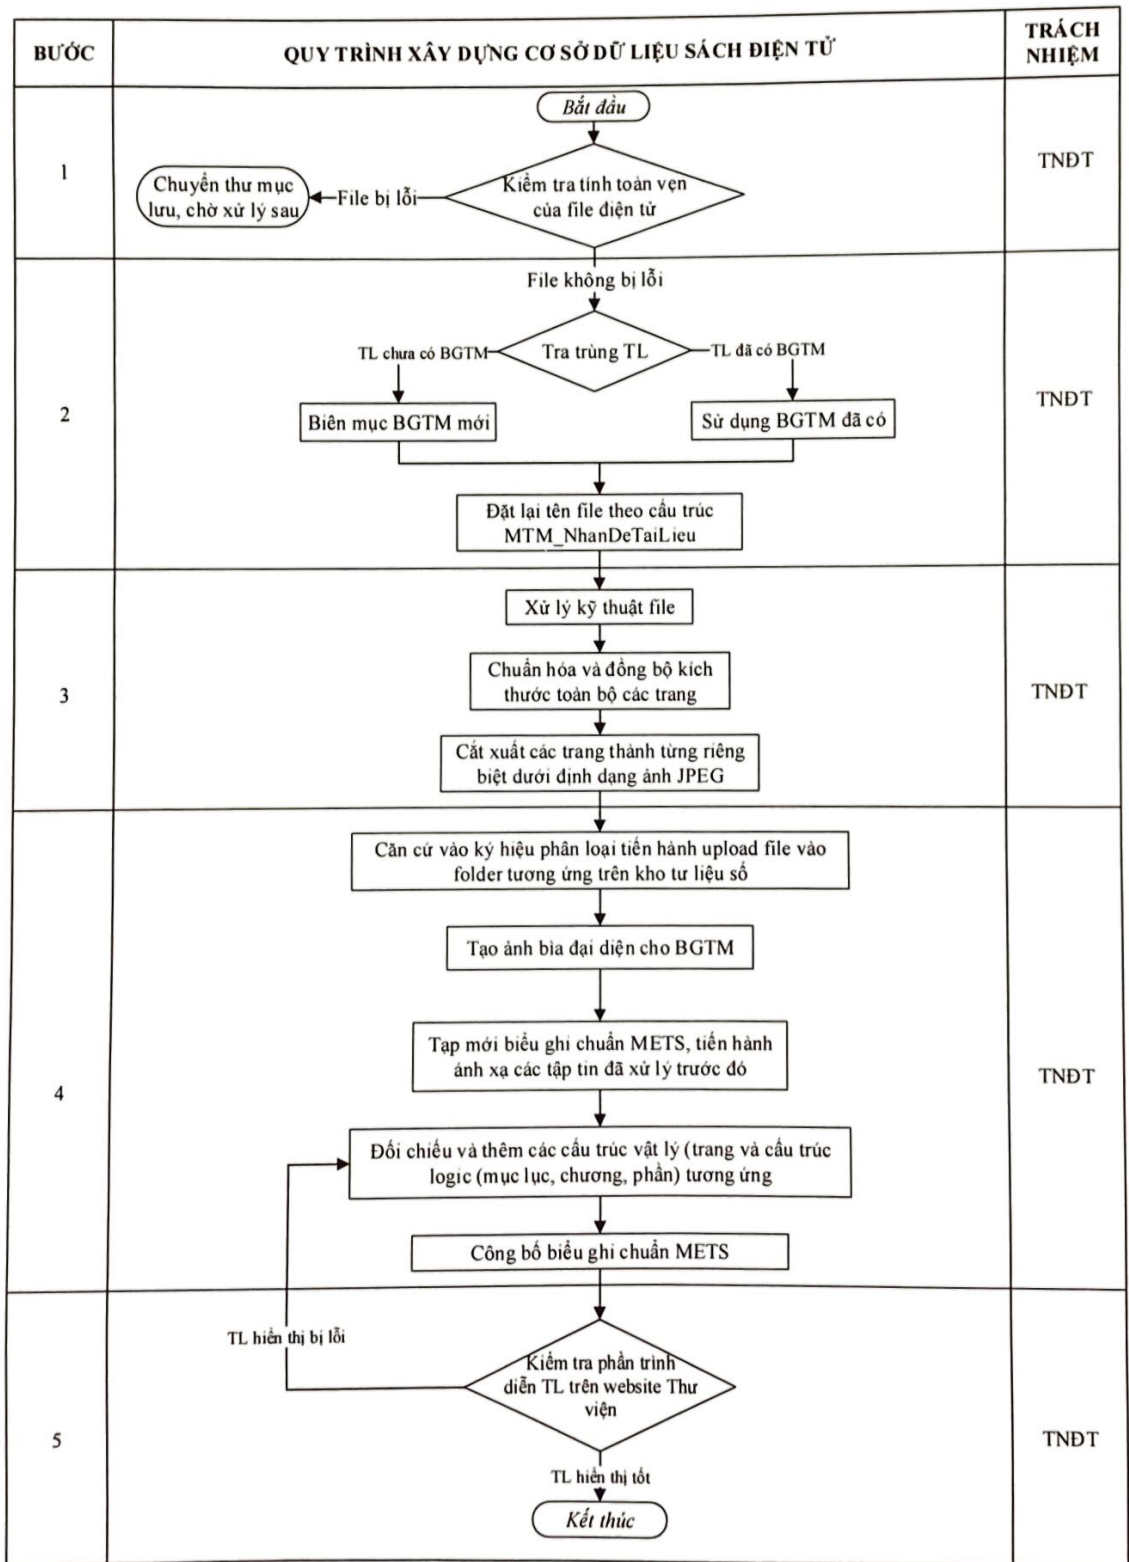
| BƯỚC | QUY TRÌNH XÂY DỰNG CƠ SỞ DỮ LIỆU SÁCH ĐIỆN TỬ | TRÁCH NHIỆM |
|---|---|---|
| 1 | Bắt đầu<br>Kiểm tra tính toàn vẹn của file điện tử<br>File bị lỗi<br>Chuyển thư mục lưu, chờ xử lý sau | TNĐT |
| 2 | File không bị lỗi<br>Tra trùng TL<br>TL chưa có BGTM<br>TL đã có BGTM<br>Biên mục BGTM mới<br>Sử dụng BGTM đã có<br>Đặt lại tên file theo cấu trúc MTM_NhanDeTaiLieu | TNĐT |
| 3 | Xử lý kỹ thuật file<br>Chuẩn hóa và đồng bộ kích thước toàn bộ các trang<br>Cắt xuất các trang thành từng riêng biệt dưới định dạng ảnh JPEG | TNĐT |
| 4 | Căn cứ vào ký hiệu phân loại tiến hành upload file vào folder tương ứng trên kho tư liệu số<br>Tạo ảnh bìa đại diện cho BGTM<br>Tạp mới biểu ghi chuẩn METS, tiến hành ánh xạ các tập tin đã xử lý trước đó<br>Đối chiếu và thêm các cấu trúc vật lý (trang và cấu trúc logic (mục lục, chương, phần) tương ứng<br>Công bố biểu ghi chuẩn METS | TNĐT |
| 5 | TL hiển thị bị lỗi<br>Kiểm tra phần trình diễn TL trên website Thư viện<br>TL hiển thị tốt<br>Kết thúc | TNĐT |